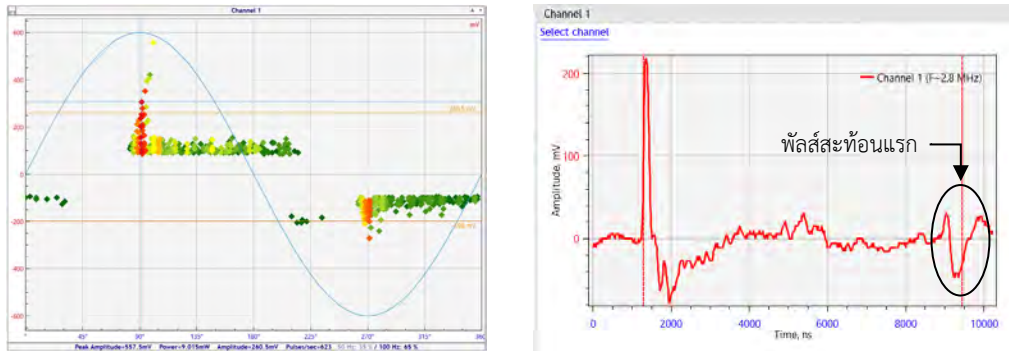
Channel 1

mV

600

400

200

0

-200

-400

-600

265.5 mV

-196 mV

45°

90°

135°

180°

225°

270°

315°

360

Peak Amplitude=557.5mV Power=9.019mW Amplitude=260.5mV Pulses/sec=623 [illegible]

Channel 1

Select channel

Channel 1 (F~2.8 MHz)

พัลส์สะท้อนแรก

Amplitude, mV

200

100

0

0

2000

4000

6000

8000

10000

Time, ns